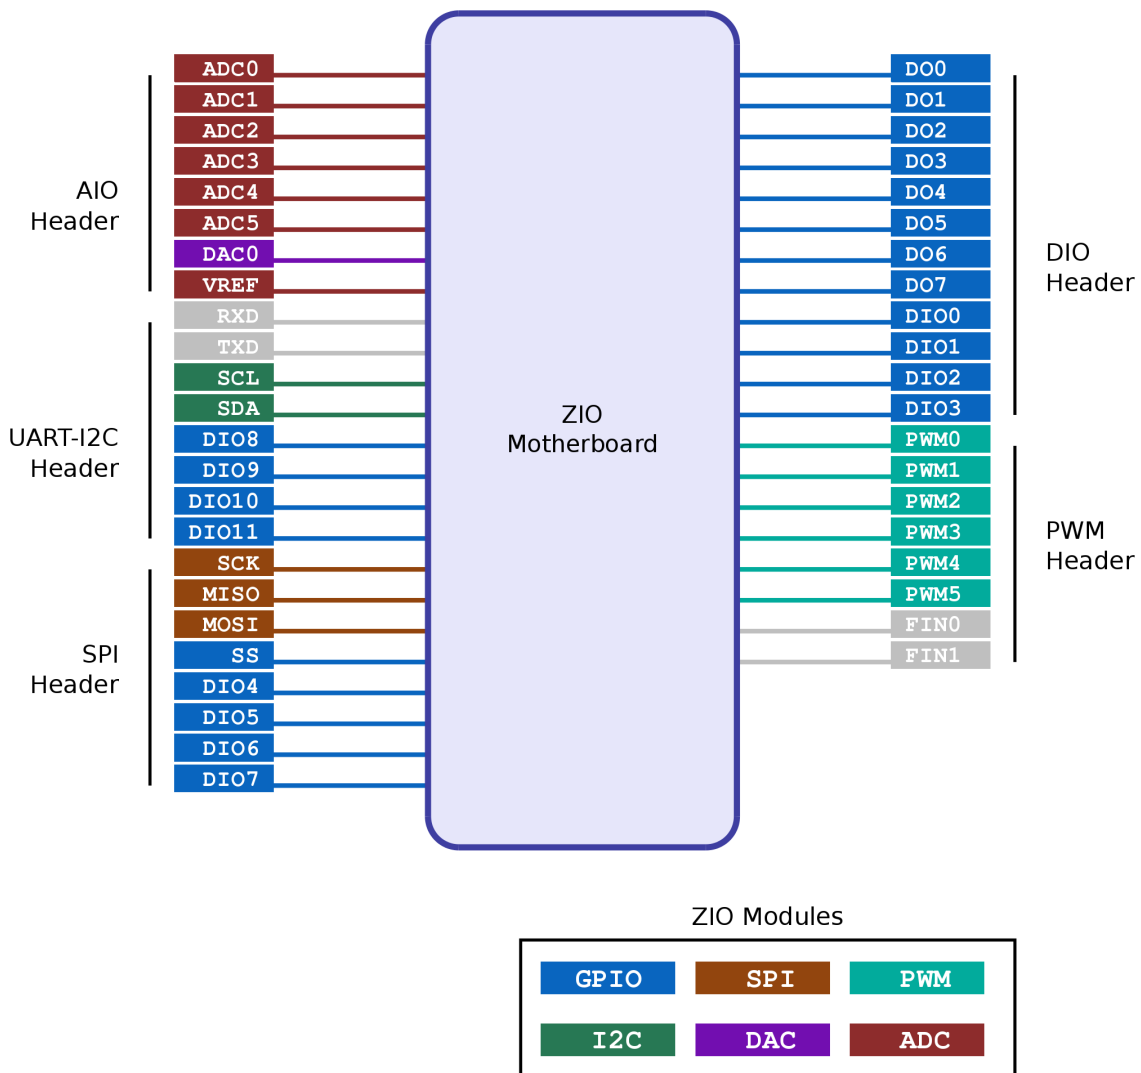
ADC0
ADC1
ADC2
ADC3
ADC4
ADC5
DAC0
VREF
RXD
TXD
SCL
SDA
DIO8
DIO9
DIO10
DIO11
SCK
MISO
MOSI
SS
DIO4
DIO5
DIO6
DIO7

AIO Header

UART-I2C Header

SPI Header

ZIO Motherboard

DO0
DO1
DO2
DO3
DO4
DO5
DO6
DO7
DIO0
DIO1
DIO2
DIO3
PWM0
PWM1
PWM2
PWM3
PWM4
PWM5
FIN0
FIN1

DIO Header

PWM Header

ZIO Modules

GPIO
SPI
PWM
I2C
DAC
ADC